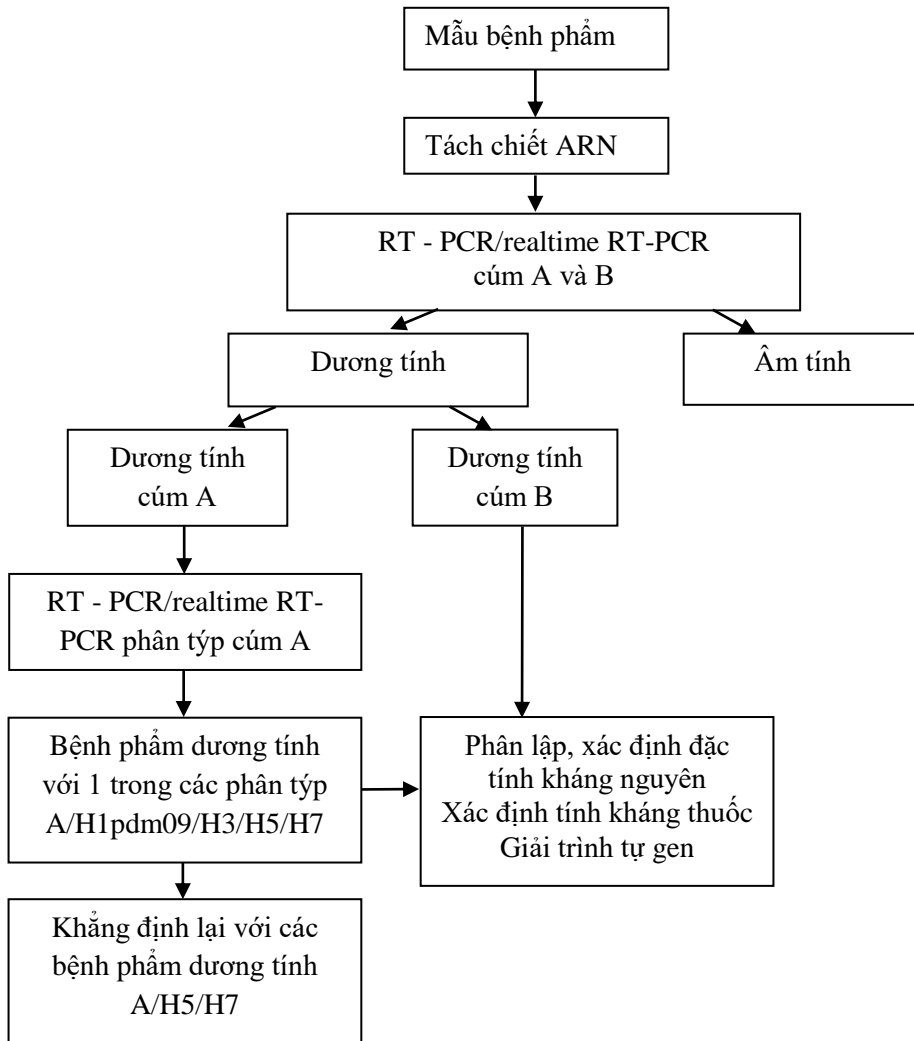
Mẫu bệnh phẩm

Tách chiết ARN

RT - PCR/realtime RT-PCR cúm A và B

Dương tính

Âm tính

Dương tính cúm A

Dương tính cúm B

RT - PCR/realtime RT-PCR phân týp cúm A

Bệnh phẩm dương tính với 1 trong các phân týp A/H1pdm09/H3/H5/H7

Phân lập, xác định đặc tính kháng nguyên
Xác định tính kháng thuốc
Giải trình tự gen

Khẳng định lại với các bệnh phẩm dương tính A/H5/H7